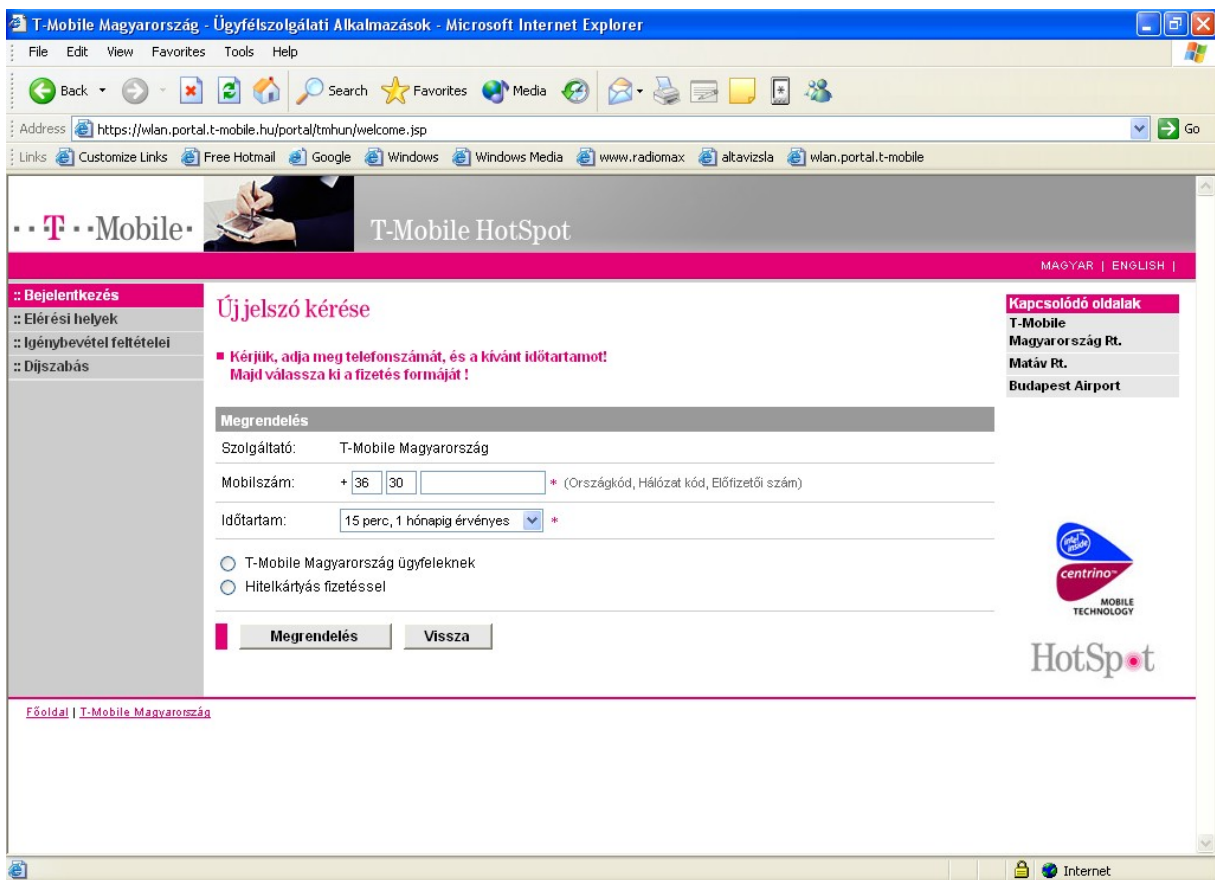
T-Mobile Magyarország - Ügyfélszolgálati Alkalmazások - Microsoft Internet Explorer

File Edit View Favorites Tools Help

Back Search Favorites Media

Address https://wlan.portal.t-mobile.hu/portal/tmhun/welcome.jsp Go

Links Customize Links Free Hotmail Google Windows Windows Media www.radiomax altavizsla wlan.portal.t-mobile

· · T · · Mobile·

T-Mobile HotSpot

MAGYAR | ENGLISH |

:: Bejelentkezés
:: Elérési helyek
:: Igénybevétel feltételei
:: Díjszabás

Újjelszó kérése

Kérjük, adja meg telefonszámát, és a kívánt időtartamot! Majd válassza ki a fizetés formáját !

Megrendelés

| Szolgáltató: | T-Mobile Magyarország |
|---|---|
| Mobilszám: | + 36 30 * (Országkód, Hálózat kód, Előfizetői szám) |
| Időtartam: | 15 perc, 1 hónapig érvényes * |

T-Mobile Magyarország ügyfeleknek
Hitelkártyás fizetéssel

Megrendelés Vissza

Kapcsolódó oldalak
T-Mobile Magyarország Rt.
Matáv Rt.
Budapest Airport

intel inside centrino MOBILE TECHNOLOGY

HotSpot

Főoldal | T-Mobile Magyarország

Internet